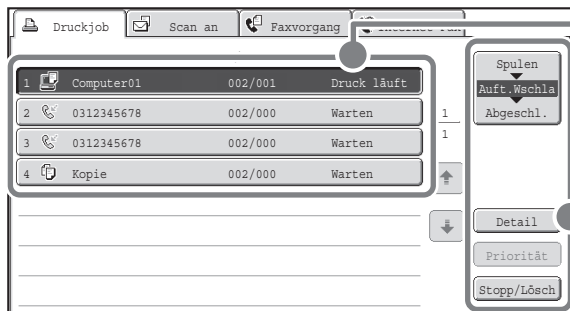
Druckjob | Scan an | Faxvorgang | Internet-Fax

| | | | |
|---|---|---|---|
| 1 | Computer01 | 002/001 | Druck läuft |
| 2 | 0312345678 | 002/000 | Warten |
| 3 | 0312345678 | 002/000 | Warten |
| 4 | Kopie | 002/000 | Warten |

1
1

Spulen
Auft.Wschla
Abgeschl.

Detail
Priorität
Stopp/Lösch